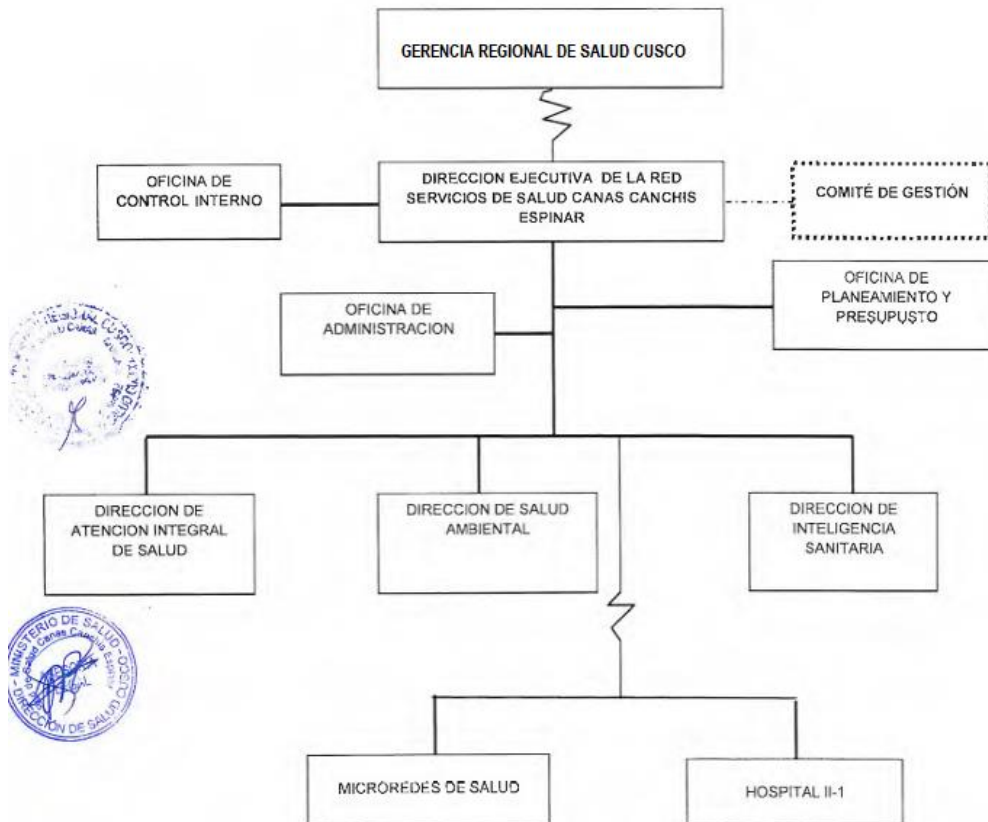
GERENCIA REGIONAL DE SALUD CUSCO

DIRECCION EJECUTIVA DE LA RED SERVICIOS DE SALUD CANAS CANCHIS ESPINAR

OFICINA DE CONTROL INTERNO

COMITÉ DE GESTIÓN

OFICINA DE PLANEAMIENTO Y PRESUPUSTO

OFICINA DE ADMINISTRACION

DIRECCION DE ATENCION INTEGRAL DE SALUD

DIRECCION DE SALUD AMBIENTAL

DIRECCION DE INTELIGENCIA SANITARIA

MICROREDES DE SALUD

HOSPITAL II-1

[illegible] CUSCO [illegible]

MINISTERIO DE SALUD - CUSCO
Red Salud Canas Canchis Espinar
DIRECCION DE SALUD